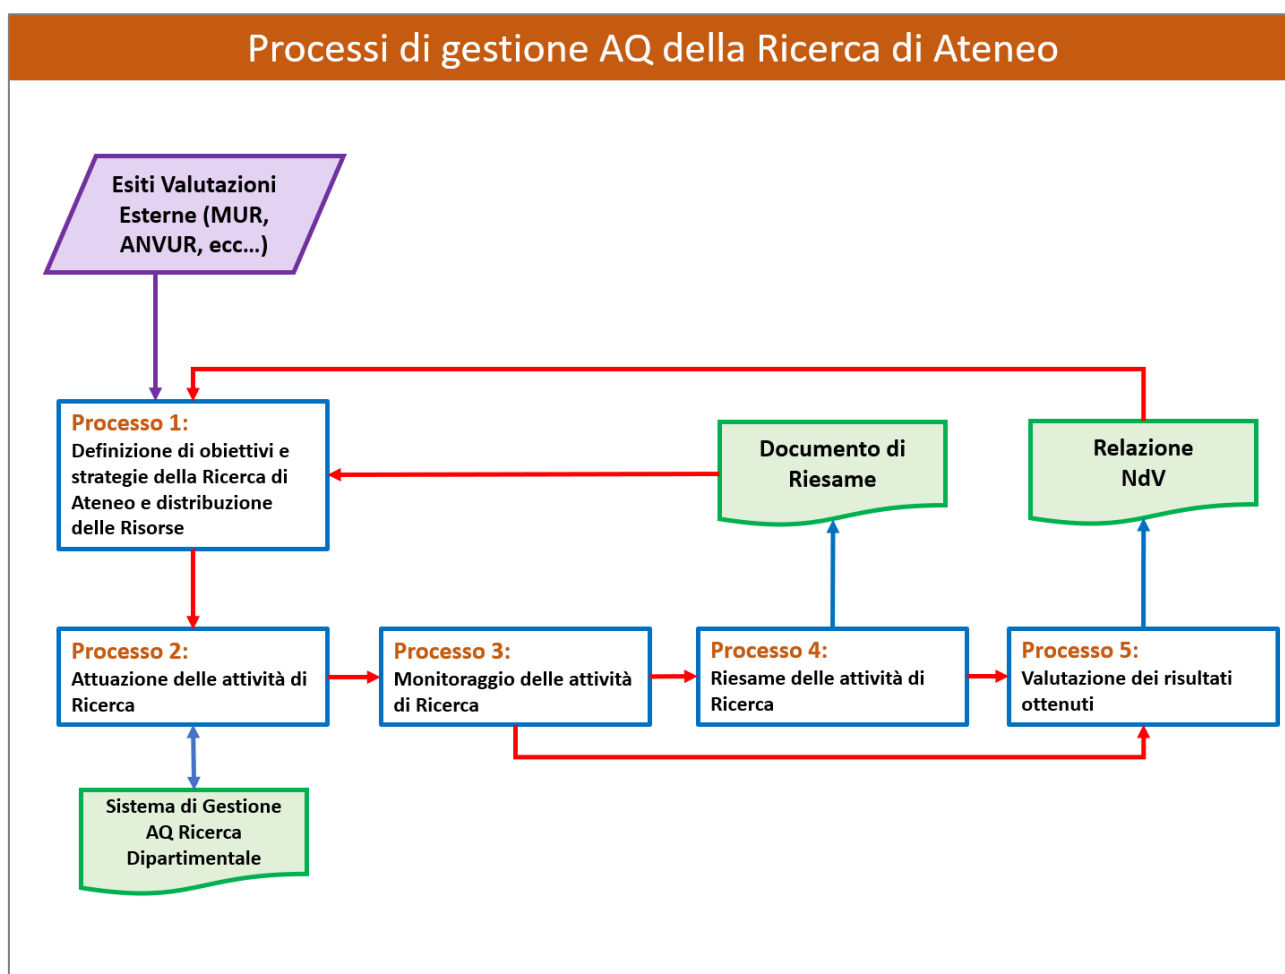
Processi di gestione AQ della Ricerca di Ateneo

Esiti Valutazioni Esterne (MUR, ANVUR, ecc…)

Processo 1:
Definizione di obiettivi e strategie della Ricerca di Ateneo e distribuzione delle Risorse

Documento di Riesame

Relazione NdV

Processo 2:
Attuazione delle attività di Ricerca

Processo 3:
Monitoraggio delle attività di Ricerca

Processo 4:
Riesame delle attività di Ricerca

Processo 5:
Valutazione dei risultati ottenuti

Sistema di Gestione AQ Ricerca Dipartimentale